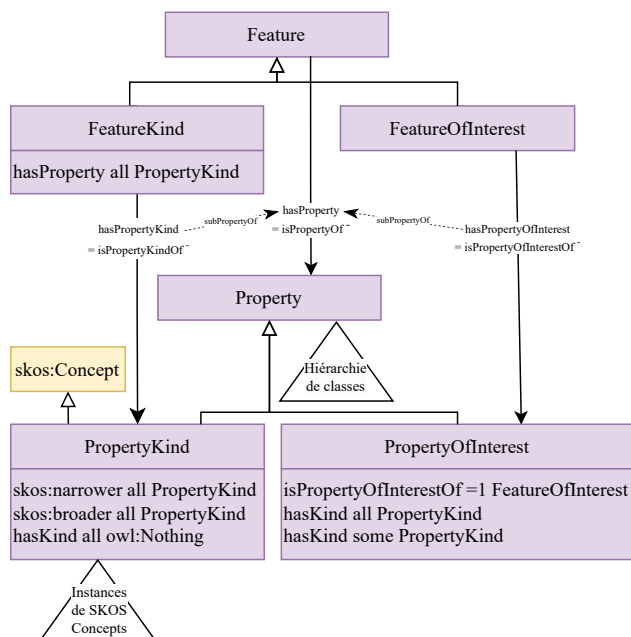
Feature

FeatureKind

hasProperty all PropertyKind

FeatureOfInterest

hasPropertyKind
= isPropertyKindOf⁻

subPropertyOf

hasProperty
= isPropertyOf⁻

subPropertyOf

hasPropertyOfInterest
= isPropertyOfInterestOf⁻

Property

Hiérarchie de classes

skos:Concept

PropertyKind

skos:narrower all PropertyKind
skos:broader all PropertyKind
hasKind all owl:Nothing

PropertyOfInterest

isPropertyOfInterestOf =1 FeatureOfInterest
hasKind all PropertyKind
hasKind some PropertyKind

Instances de SKOS Concepts